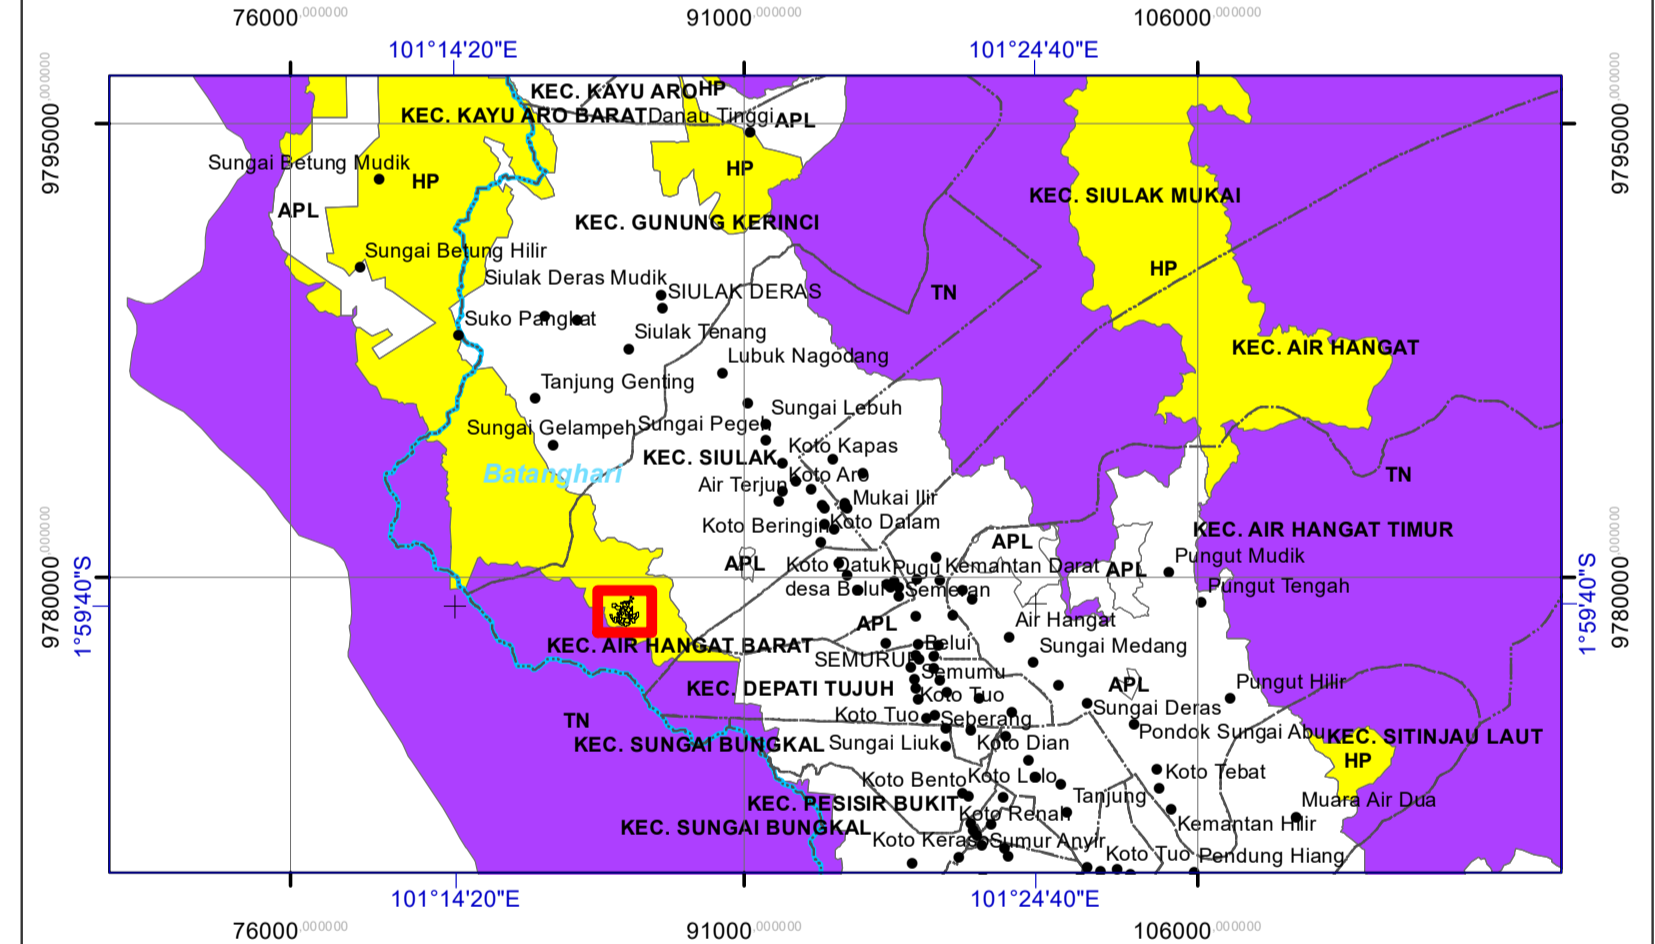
76000.000000
91000.000000
106000.000000
101°14'20"E
101°24'40"E
9795000.000000
9795000.000000
9780000.000000
9780000.000000
1°59'40"S
1°59'40"S

KEC. KAYU ARO
HP
KEC. KAYU ARO BARAT
Danau Tinggi
APL
Sungai Betung Mudik
HP
HP
APL
KEC. GUNUNG KERINCI
KEC. SIULAK MUKAI
Sungai Betung Hilir
Siulak Deras Mudik
SIULAK DERAS
TN
HP
Suko Pangkat
Siulak Tenang
KEC. AIR HANGAT
Lubuk Nagodang
Tanjung Genting
Sungai Lebuh
Sungai Gelampeh
Sungai Pegeh
Koto Kapas
KEC. SIULAK
Batanghari
Koto Aro
TN
Air Terjun
Mukai Ilir
Koto Beringin
Koto Dalam
KEC. AIR HANGAT TIMUR
APL
APL
Koto Datuk
Pugu
Kemantan Darat
APL
Pungut Mudik
desa Belui
Semerap
Pungut Tengah
Air Hangat
APL
KEC. AIR HANGAT BARAT
Belui
Sungai Medang
SEMURUP
Semumu
KEC. DEPATI TUJUH
Koto Tuo
APL
Pungut Hilir
Sungai Deras
Koto Tuo
Seberang
TN
Pondok Sungai Abu
KEC. SITINJAU LAUT
KEC. SUNGAI BUNGKAL
Sungai Liuk
Koto Dian
HP
Koto Bento
Koto Lolo
Koto Tebat
KEC. PESISIR BUKIT
Tanjung
Muara Air Dua
Koto Renah
Kemantan Hilir
KEC. SUNGAI BUNGKAL
Koto Keras
Sumur Anyir
Koto Tuo
Pendung Hiang
76000.000000
101°14'20"E
91000.000000
101°24'40"E
106000.000000